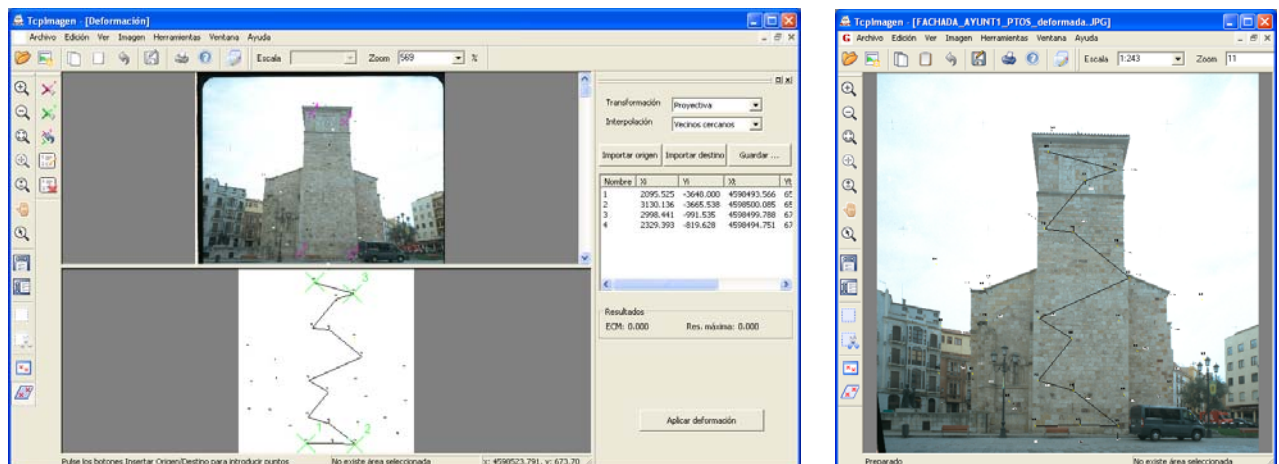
TcpImagen - [Deformación]
Archivo Edición Ver Imagen Herramientas Ventana Ayuda
Escala Zoom 569 %
Transformación Proyectiva
Interpolación Vecinos cercanos
Importar origen Importar destino Guardar ...

| Nombre | Xi | Yi | Xt | Yt |
|---|---|---|---|---|
| 1 | 2095.525 | -3640.000 | 4598493.566 | 65 |
| 2 | 3130.136 | -3665.538 | 4598500.085 | 65 |
| 3 | 2998.441 | -991.535 | 4598499.788 | 67 |
| 4 | 2329.393 | -819.628 | 4598494.751 | 67 |

Resultados
ECM: 0.000 Res. máxima: 0.000
Aplicar deformación
3
1 2
Pulse los botones Insertar Origen/Destino para introducir puntos No existe área seleccionada x: 4598523.791, y: 673.70

TcpImagen - [FACHADA_AYUNT1_PTOS_deformada.JPG]
Archivo Edición Ver Imagen Herramientas Ventana Ayuda
Escala 1:243 Zoom 11
Preparado No existe área seleccionada